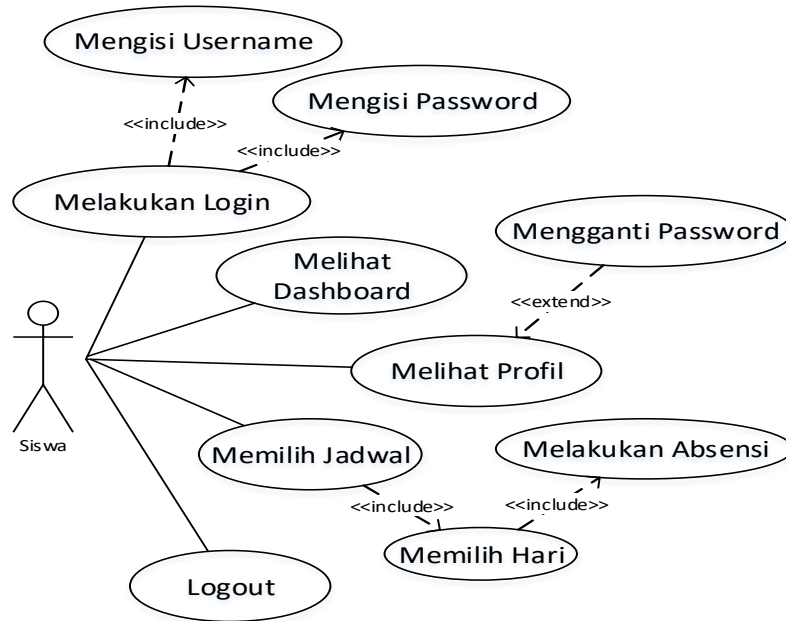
Mengisi Username
<<include>>
Mengisi Password
<<include>>
Melakukan Login
Mengganti Password
Melihat Dashboard
<<extend>>
Melihat Profil
Siswa
Memilih Jadwal
Melakukan Absensi
<<include>>
<<include>>
Memilih Hari
Logout